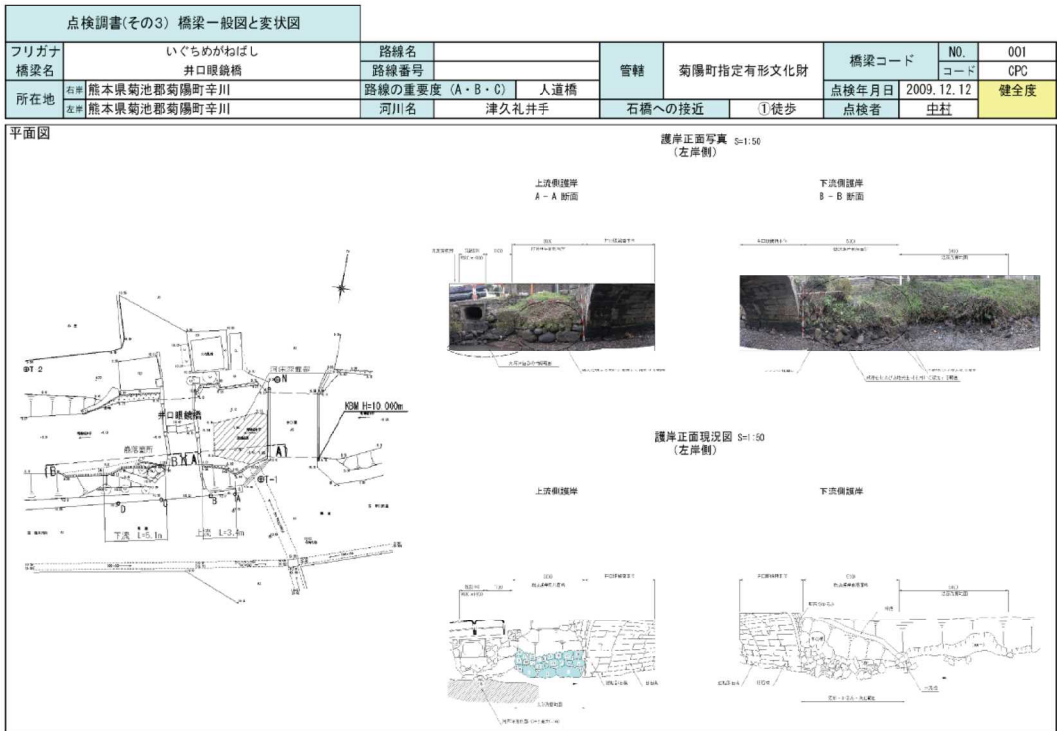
点検調書(その3) 橋梁一般図と変状図

| フリガナ | いぐちめがねばし | 路線名 | | 管轄 | 菊陽町指定有形文化財 | 橋梁コード | NO. | 001 |
|---|---|---|---|---|---|---|---|---|
| 橋梁名 | 井口眼鏡橋 | 路線番号 | | | | | コード | CPC |
| 所在地 | 右岸 熊本県菊池郡菊陽町辛川 | 路線の重要度 (A・B・C) | 人道橋 | | | 点検年月日 | 2009.12.12 | 健全度 |
| | 左岸 熊本県菊池郡菊陽町辛川 | 河川名 | 津久礼井手 | 石橋への接近 | ①徒歩 | 点検者 | 中村 | |

平面図

井口眼鏡橋

KBM H=10.000m

⊕T-2

⊕T-1

⊕N

A

B

下流 L=5.1m

上流 L=3.4m

護岸正面写真 S=1:50
(左岸側)

上流側護岸
A - A 断面

下流側護岸
B - B 断面

護岸正面現況図 S=1:50
(左岸側)

上流側護岸

下流側護岸